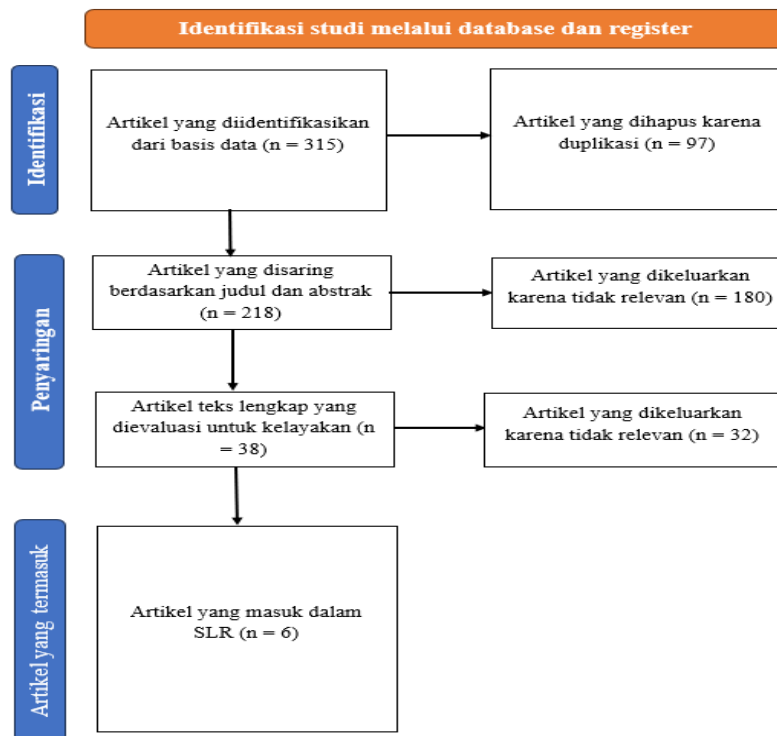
Identifikasi studi melalui database dan register

Identifikasi

Artikel yang diidentifikasikan dari basis data (n = 315)

Artikel yang dihapus karena duplikasi (n = 97)

Penyaringan

Artikel yang disaring berdasarkan judul dan abstrak (n = 218)

Artikel yang dikeluarkan karena tidak relevan (n = 180)

Artikel teks lengkap yang dievaluasi untuk kelayakan (n = 38)

Artikel yang dikeluarkan karena tidak relevan (n = 32)

Artikel yang termasuk

Artikel yang masuk dalam SLR (n = 6)